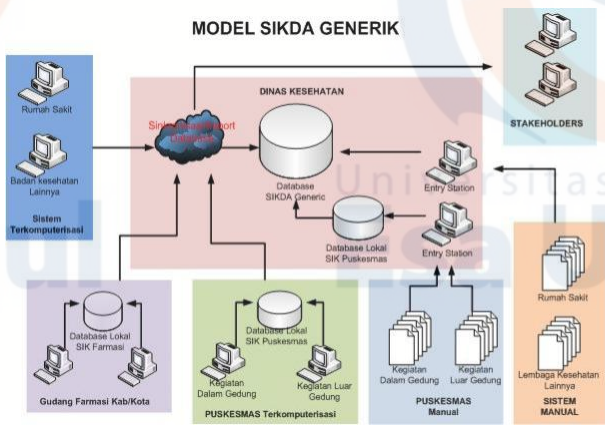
MODEL SIKDA GENERIK

Rumah Sakit

Badan Kesehatan Lainnya

Sistem Terkomputerisasi

DINAS KESEHATAN

Sinkronisasi/Import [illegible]

Database SIKDA Generic

Entry Station

Database Lokal SIK Puskesmas

Entry Station

STAKEHOLDERS

Database Lokal SIK Farmasi

Gudang Farmasi Kab/Kota

Database Lokal SIK Puskesmas

Kegiatan Dalam Gedung

Kegiatan Luar Gedung

PUSKESMAS Terkomputerisasi

Kegiatan Dalam Gedung

Kegiatan Luar Gedung

PUSKESMAS Manual

Rumah Sakit

Lembaga Kesehatan Lainnya

SISTEM MANUAL